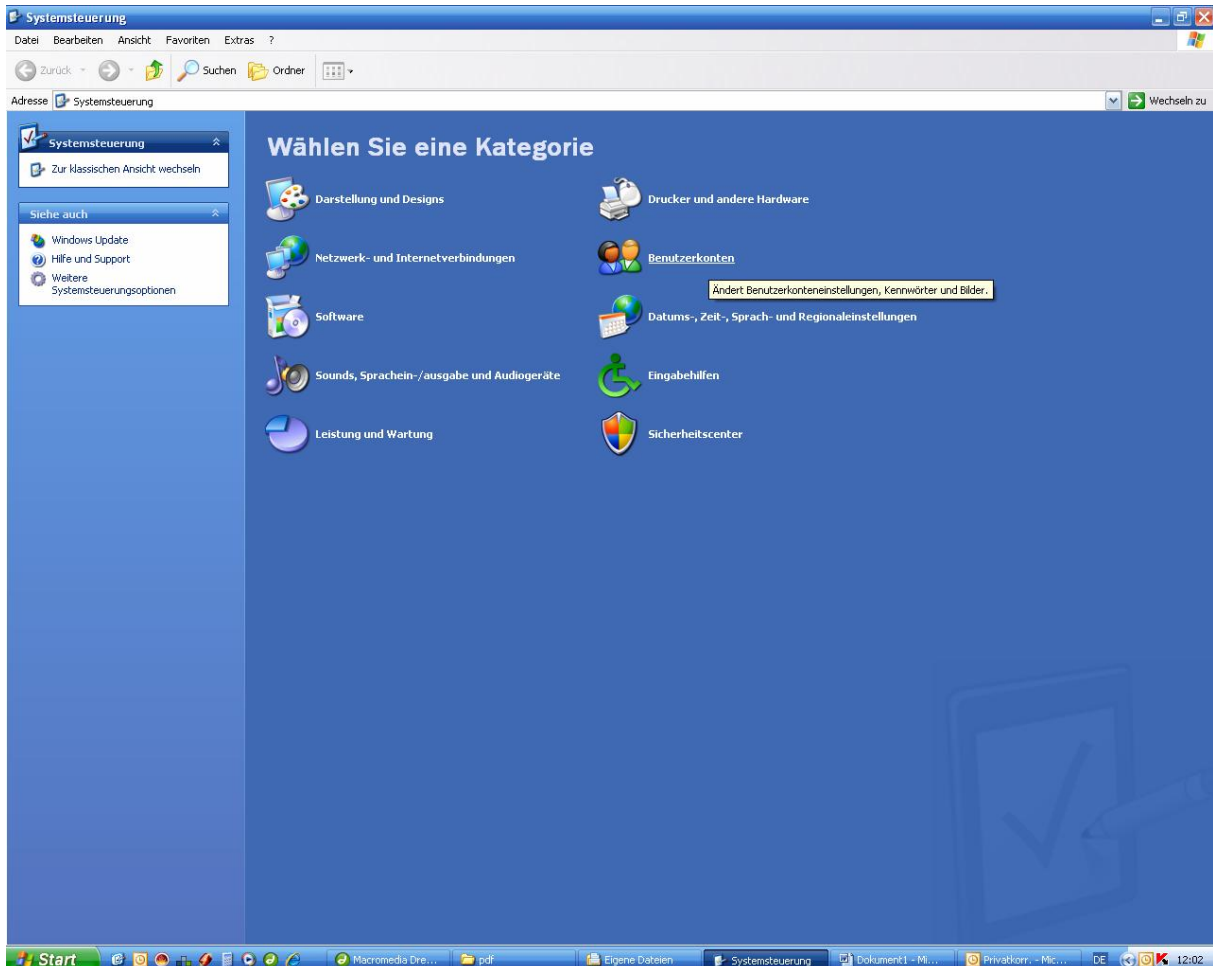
Systemsteuerung

Datei Bearbeiten Ansicht Favoriten Extras ?

Zurück Suchen Ordner

Adresse Systemsteuerung

Wechseln zu

Systemsteuerung

Zur klassischen Ansicht wechseln

Siehe auch

Windows Update

Hilfe und Support

Weitere Systemsteuerungsoptionen

Wählen Sie eine Kategorie

Darstellung und Designs

Drucker und andere Hardware

Netzwerk- und Internetverbindungen

Benutzerkonten

Ändert Benutzerkonteneinstellungen, Kennwörter und Bilder.

Software

Datums-, Zeit-, Sprach- und Regionaleinstellungen

Sounds, Sprachein-/ausgabe und Audiogeräte

Eingabehilfen

Leistung und Wartung

Sicherheitscenter

Start

Macromedia Dre...

pdf

Eigene Dateien

Systemsteuerung

Dokument1 - Mi...

Privatkorr. - Mic...

DE

12:02